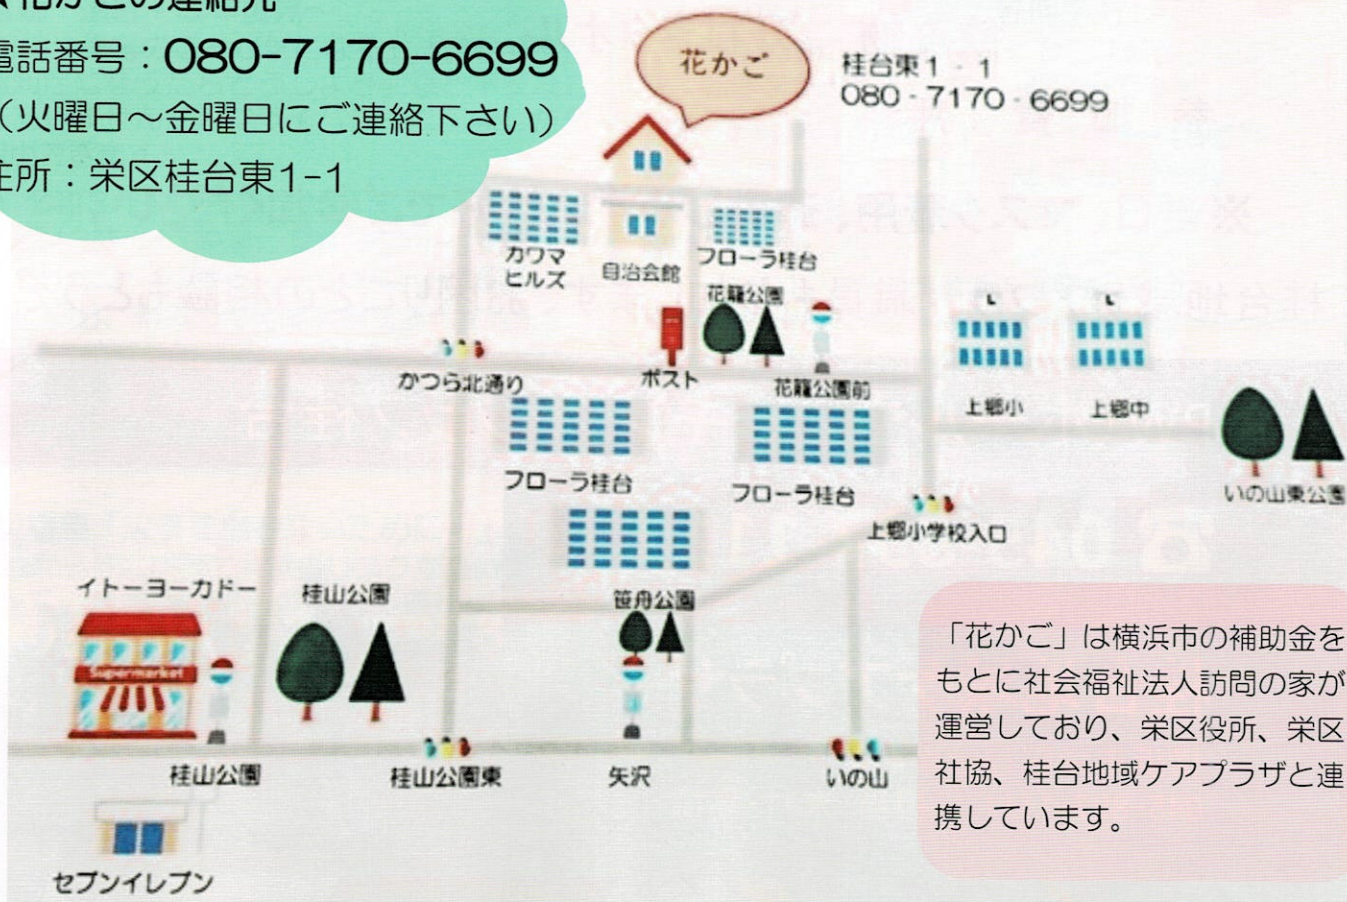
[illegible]花かごの連絡先
電話番号：080-7170-6699
（火曜日～金曜日にご連絡下さい）
住所：栄区桂台東1-1

花かご
桂台東1－1
080－7170－6699

カワマヒルズ
自治会館
フローラ桂台
花籠公園
ポスト
かつら北通り
花籠公園前
上郷小
上郷中
フローラ桂台
フローラ桂台
いの山東公園
上郷小学校入口
イトーヨーカドー
Supermarket
桂山公園
笹舟公園
桂山公園
桂山公園東
矢沢
いの山
セブンイレブン

「花かご」は横浜市の補助金をもとに社会福祉法人訪問の家が運営しており、栄区役所、栄区社協、桂台地域ケアプラザと連携しています。